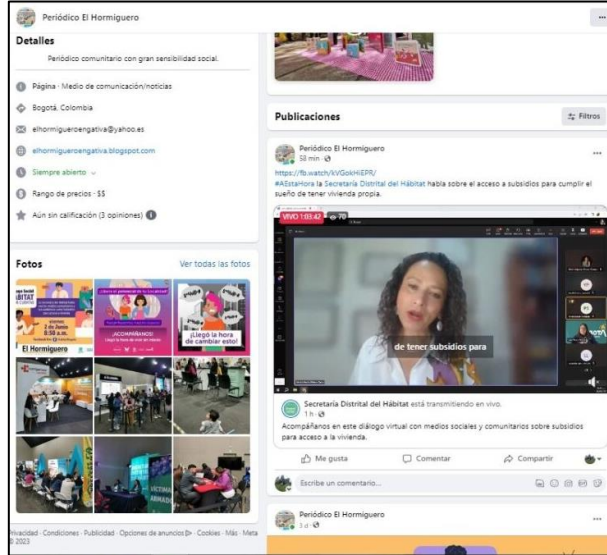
Periódico El Hormiguero

Detalles

Periódico comunitario con gran sensibilidad social.

Página · Medio de comunicación/noticias

Bogotá, Colombia

elhormigueroengativa@yahoo.es

elhormigueroengativa.blogspot.com

Siempre abierto

Rango de precios · $$

Aún sin calificación (3 opiniones)

Fotos

Ver todas las fotos

El Hormiguero

¡ACOMPÁÑANOS!

¡Llegó la hora de cambiar esto!

Privacidad · Condiciones · Publicidad · Opciones de anuncios · Cookies · Más · Meta © 2023

Publicaciones

Filtros

Periódico El Hormiguero
58 min ·

https://fb.watch/kVGokHiEPR/
#AEstaHora la Secretaría Distrital del Hábitat habla sobre el acceso a subsidios para cumplir el sueño de tener vivienda propia.

VIVO 1:03:42 70

de tener subsidios para

Secretaría Distrital del Hábitat está transmitiendo en vivo.
1 h ·

Acompáñanos en este diálogo virtual con medios sociales y comunitarios sobre subsidios para acceso a la vivienda.

Me gusta

Comentar

Compartir

Escribe un comentario...

Periódico El Hormiguero
3 d ·